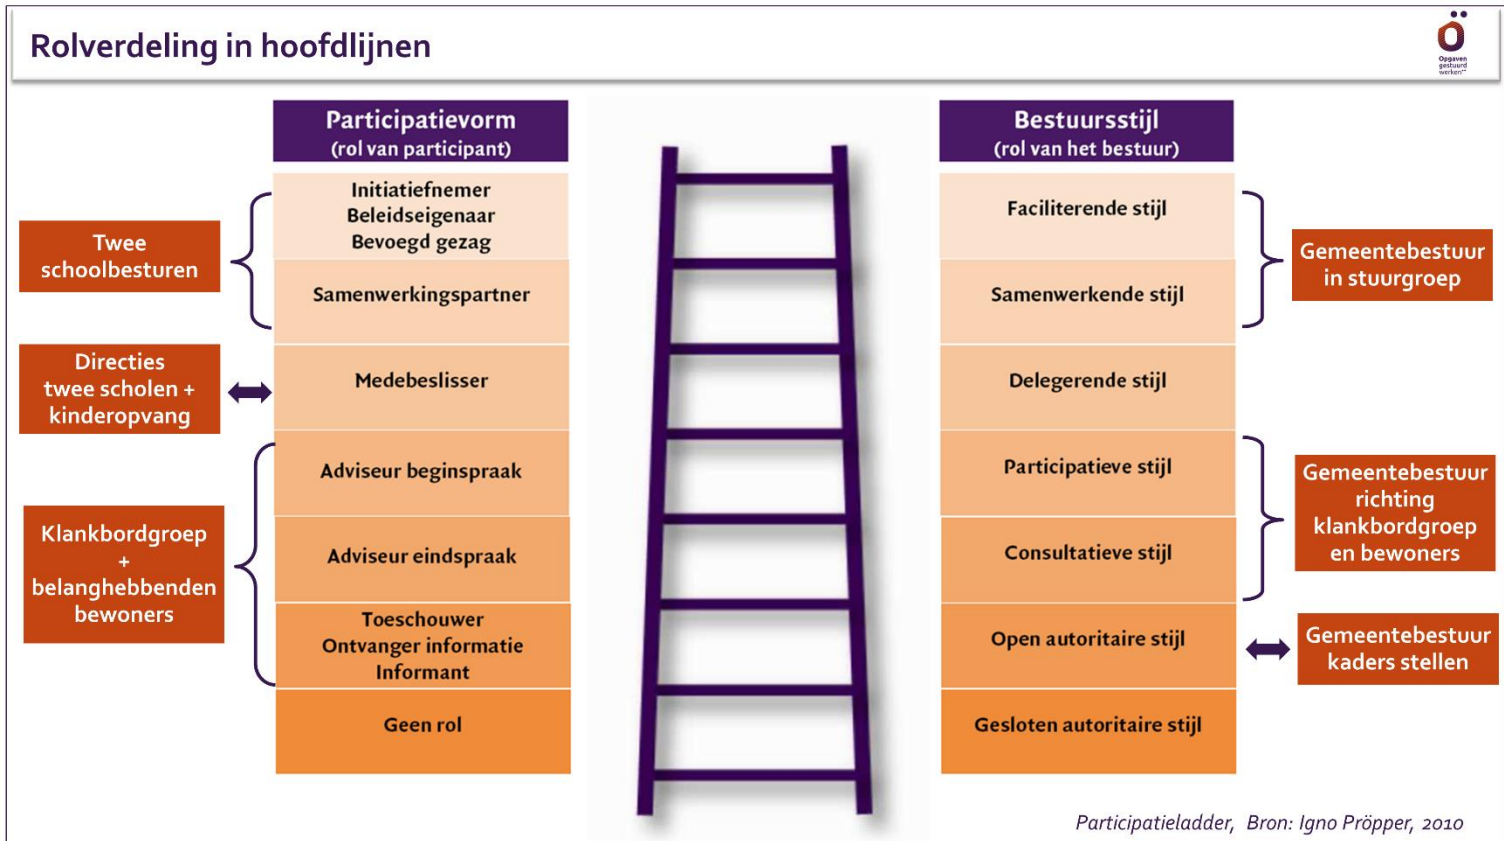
Rolverdeling in hoofdlijnen

Opgaven gestuurd werken

Twee schoolbesturen

Directies twee scholen + kinderopvang

Klankbordgroep + belanghebbenden bewoners

Participatievorm
(rol van participant)

Initiatiefnemer
Beleidseigenaar
Bevoegd gezag

Samenwerkingspartner

Medebeslisser

Adviseur beginspraak

Adviseur eindspraak

Toeschouwer
Ontvanger informatie
Informant

Geen rol

Bestuursstijl
(rol van het bestuur)

Faciliterende stijl

Samenwerkende stijl

Delegerende stijl

Participatieve stijl

Consultatieve stijl

Open autoritaire stijl

Gesloten autoritaire stijl

Gemeentebestuur in stuurgroep

Gemeentebestuur richting klankbordgroep en bewoners

Gemeentebestuur kaders stellen

Participatieladder, Bron: Igno Pröpper, 2010